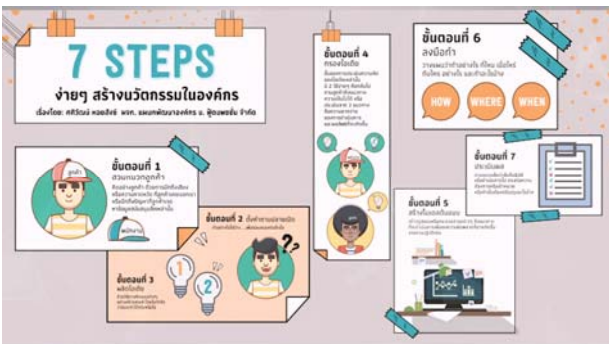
7 STEPS
ง่ายๆ สร้างนวัตกรรมในองค์กร
เรื่องโดย: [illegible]

ขั้นตอนที่ 1
สวมหมวกลูกค้า
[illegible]

ขั้นตอนที่ 2 ตั้งคำถามปลายเปิด
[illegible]

ขั้นตอนที่ 3
ผลิตไอเดีย
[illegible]

ขั้นตอนที่ 4
ทดลองไอเดีย
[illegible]

ขั้นตอนที่ 5
สร้างโมเดลต้นแบบ
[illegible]

ขั้นตอนที่ 6
ลงมือทำ
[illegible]
HOW
WHERE
WHEN

ขั้นตอนที่ 7
ประเมินผล
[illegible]